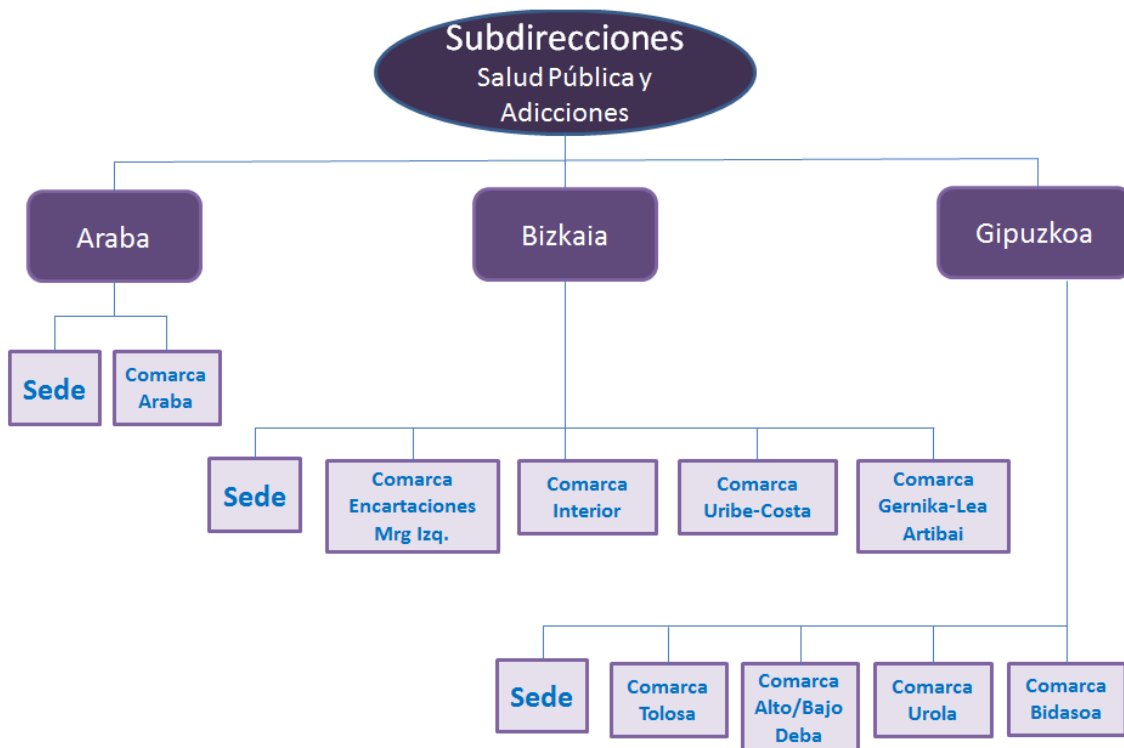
Subdirecciones
Salud Pública y Adicciones

Araba

Bizkaia

Gipuzkoa

Sede

Comarca Araba

Sede

Comarca Encartaciones Mrg Izq.

Comarca Interior

Comarca Uribe-Costa

Comarca Gernika-Lea Artibai

Sede

Comarca Tolosa

Comarca Alto/Bajo Deba

Comarca Urola

Comarca Bidasoa